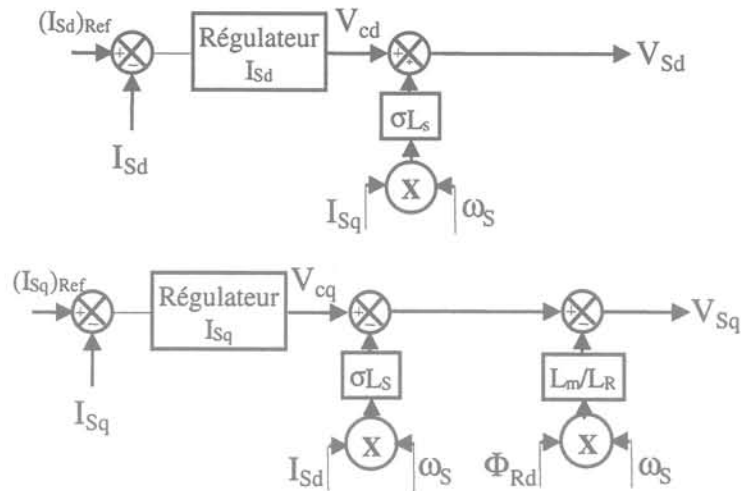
$(I_{Sd})_{Ref}$

+

-

Régulateur $I_{Sd}$

$V_{cd}$

+

+

$V_{Sd}$

$I_{Sd}$

$\sigma L_s$

X

$I_{Sq}$

$\omega_S$

$(I_{Sq})_{Ref}$

+

-

Régulateur $I_{Sq}$

$V_{cq}$

+

-

+

-

$V_{Sq}$

$I_{Sq}$

$\sigma L_S$

$L_m/L_R$

X

X

$I_{Sd}$

$\omega_S$

$\Phi_{Rd}$

$\omega_S$